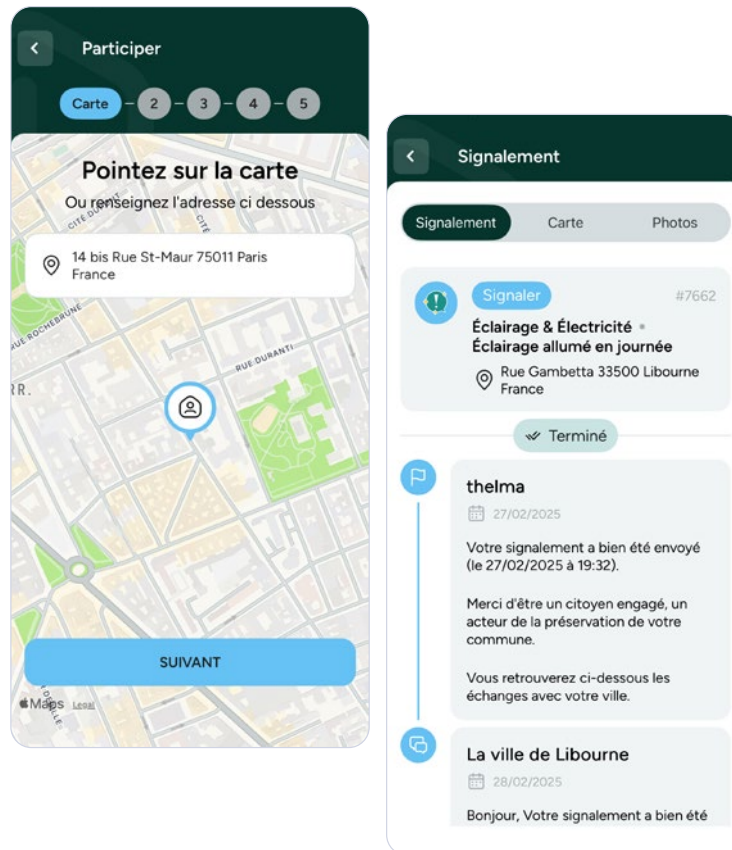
Participer

Carte 2 3 4 5

Pointez sur la carte

Ou renseignez l'adresse ci dessous

14 bis Rue St-Maur 75011 Paris France

CITÉ DUPONT

RUE ROCHEBRUNE

RUE DURANTI

RR.

SUIVANT

Maps Legal

Signalement

Signalement Carte Photos

Signaler #7662

Éclairage & Électricité • Éclairage allumé en journée

Rue Gambetta 33500 Libourne France

Terminé

thelma

27/02/2025

Votre signalement a bien été envoyé (le 27/02/2025 à 19:32).

Merci d'être un citoyen engagé, un acteur de la préservation de votre commune.

Vous retrouverez ci-dessous les échanges avec votre ville.

La ville de Libourne

28/02/2025

Bonjour, Votre signalement a bien été